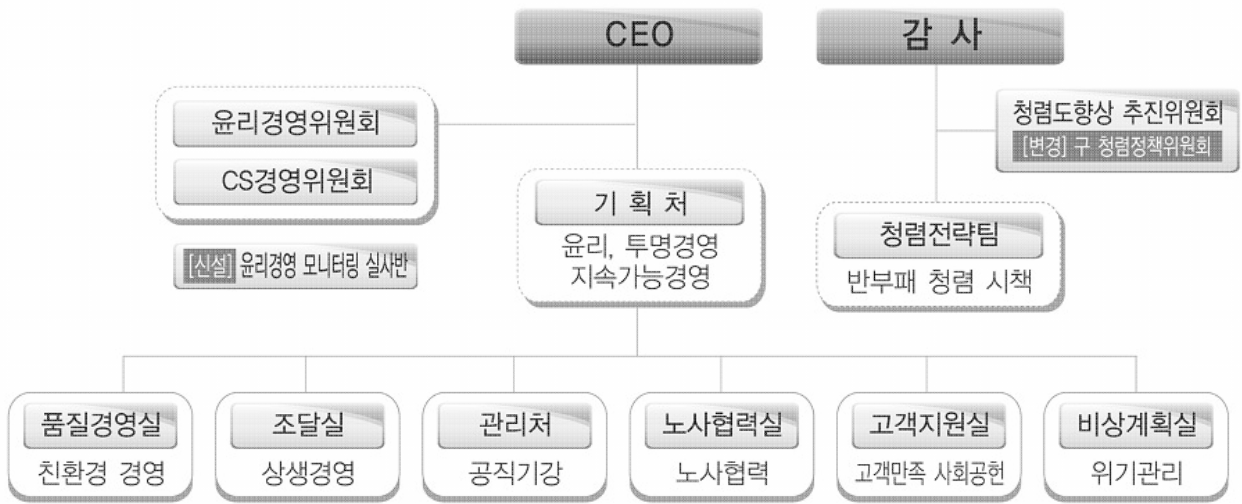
CEO

감 사

윤리경영위원회

CS경영위원회

[신설] 윤리경영 모니터링 실사반

기 획 처

윤리, 투명경영
지속가능경영

청렴도향상 추진위원회
[변경] 구 청렴정책위원회

청렴전략팀

반부패 청렴 시책

품질경영실
친환경 경영

조달실
상생경영

관리처
공직기강

노사협력실
노사협력

고객지원실
고객만족 사회공헌

비상계획실
위기관리